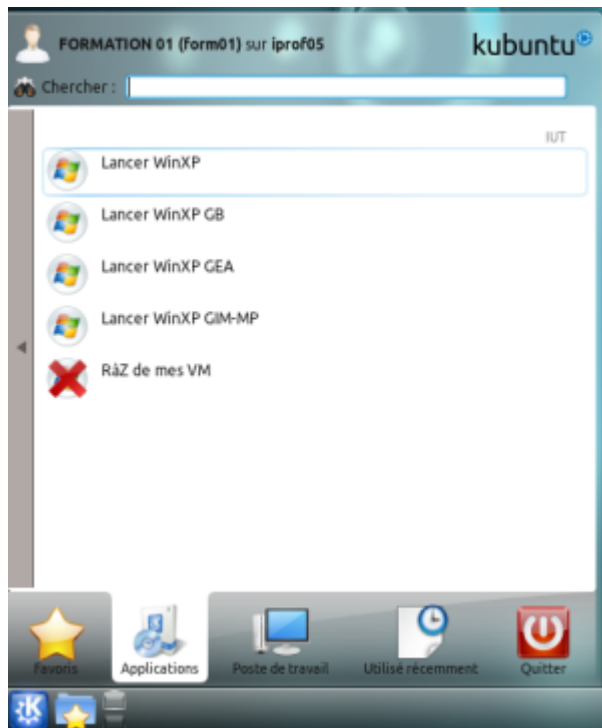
FORMATION 01 (form01) sur iprof05

kubuntu

Chercher :

IUT

Lancer WinXP

Lancer WinXP GB

Lancer WinXP GEA

Lancer WinXP GIM-MP

RàZ de mes VM

Favoris

Applications

Poste de travail

Utilisé récemment

Quitter